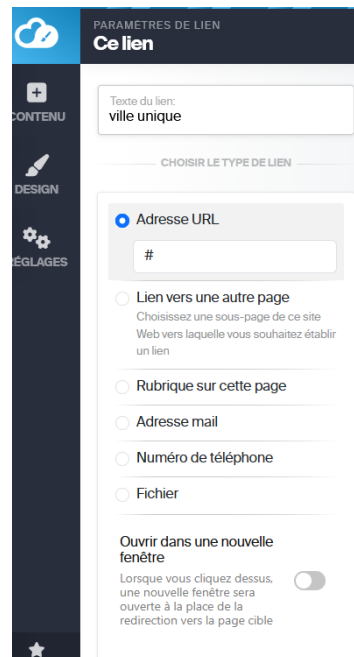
PARAMETRES DE LIEN
Ce lien

CONTENU
DESIGN
RÉGLAGES

Texte du lien:
ville unique

CHOISIR LE TYPE DE LIEN

Adresse URL
#

Lien vers une autre page
Choisissez une sous-page de ce site Web vers laquelle vous souhaitez établir un lien

Rubrique sur cette page

Adresse mail

Numéro de téléphone

Fichier

Ouvrir dans une nouvelle fenêtre
Lorsque vous cliquez dessus, une nouvelle fenêtre sera ouverte à la place de la redirection vers la page cible